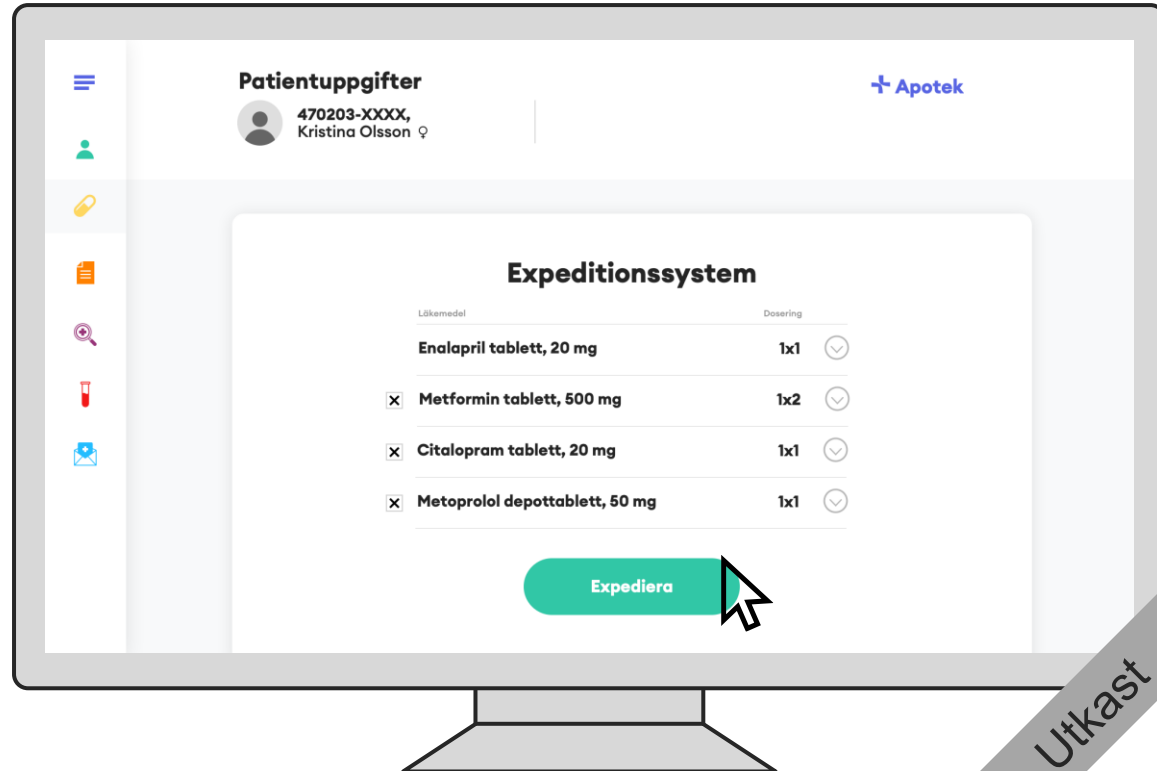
Patientuppgifter

470203-XXXX,
Kristina Olsson ♀

+ Apotek

Expeditionssystem

| | Läkemedel | Dosering |
|---|---|---|
| | Enalapril tablett, 20 mg | 1x1 |
| ☒ | Metformin tablett, 500 mg | 1x2 |
| ☒ | Citalopram tablett, 20 mg | 1x1 |
| ☒ | Metoprolol depottablett, 50 mg | 1x1 |

Expediera

Utkast